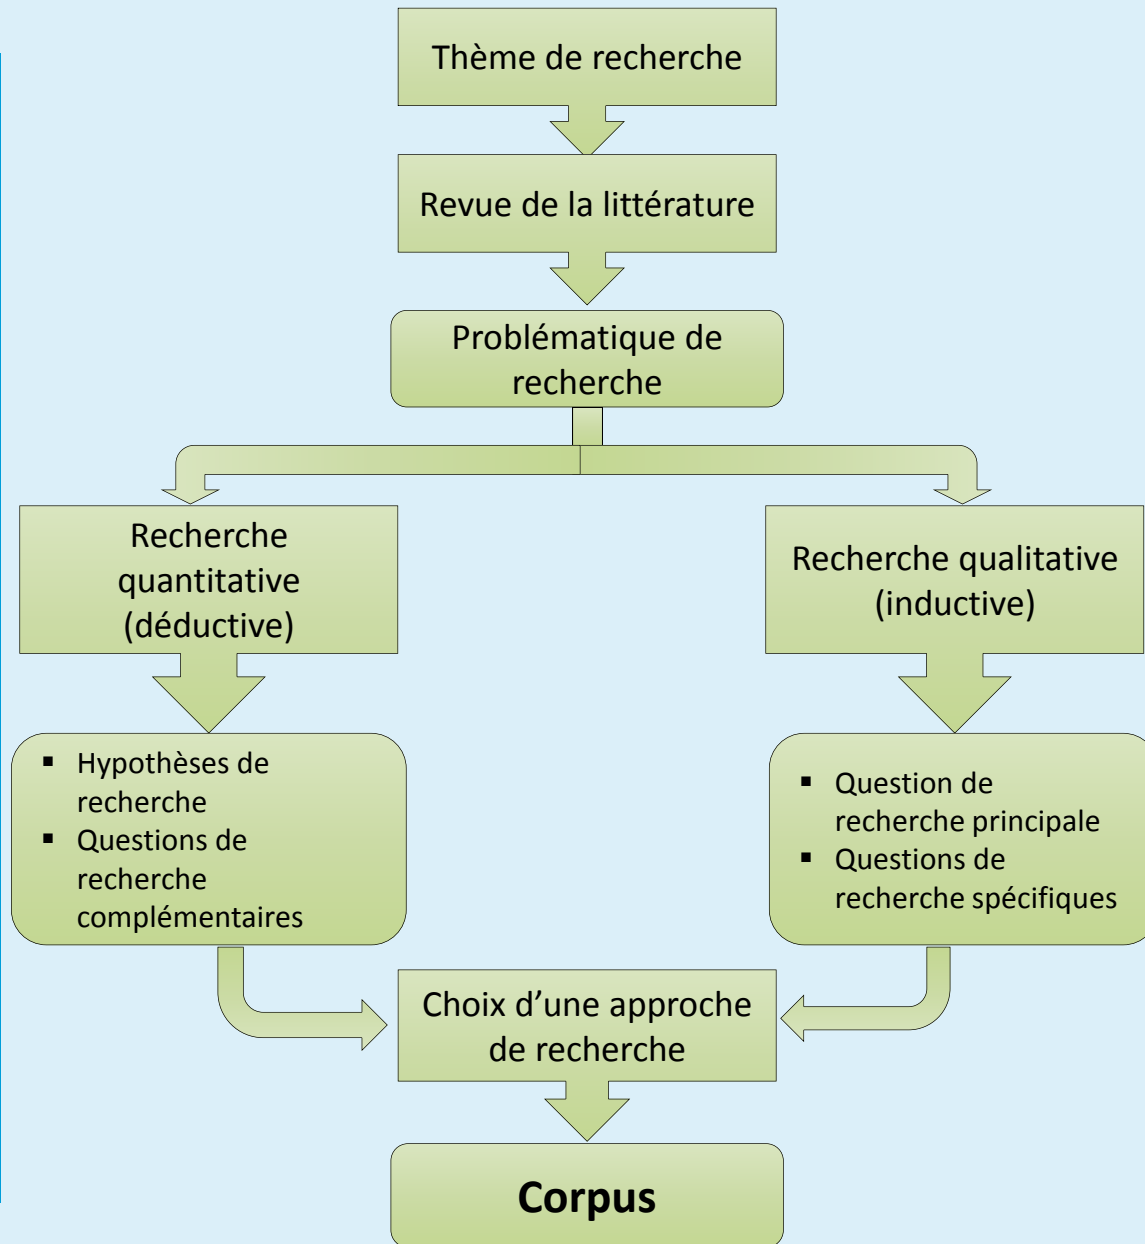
Thème de recherche

Revue de la littérature

Problématique de recherche

Recherche quantitative (déductive)

Recherche qualitative (inductive)

- Hypothèses de recherche
- Questions de recherche complémentaires

- Question de recherche principale
- Questions de recherche spécifiques

Choix d’une approche de recherche

**Corpus**